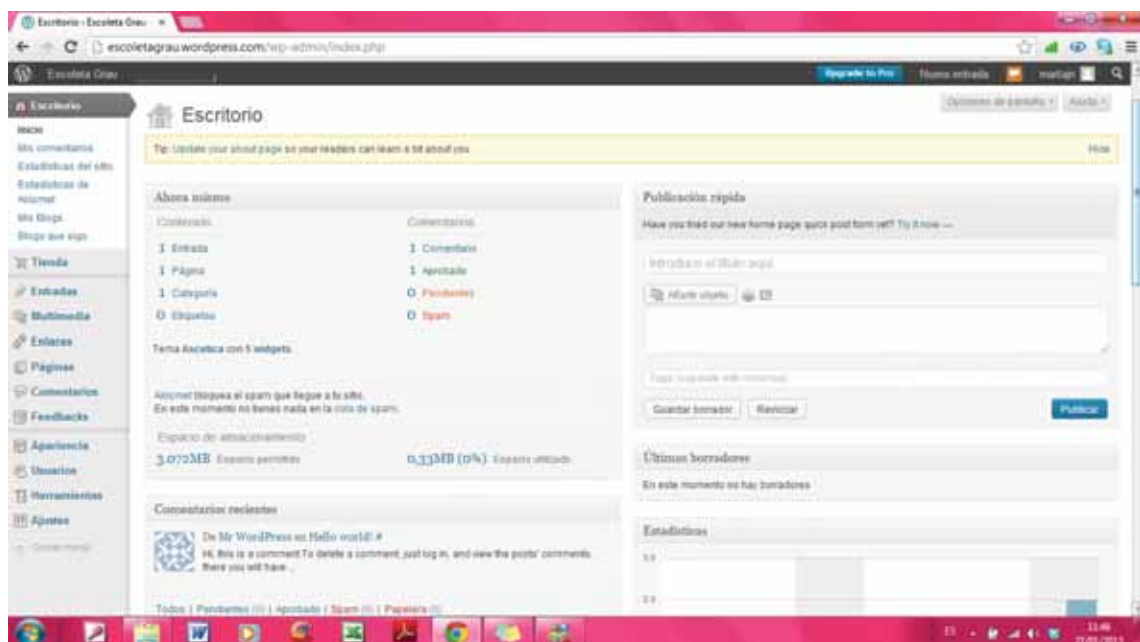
Escritorio - Escoleta Grau ×

escoletagrau.wordpress.com/wp-admin/index.php

Escoleta Grau

Upgrade to Pro Nueva entrada mattan

Escritorio
Inicio
Mis comentarios
Estadísticas del sitio
Estadísticas de Akismet
Mis Blogs
Blogs que sigo

Tienda
Entradas
Multimedia
Enlaces
Páginas
Comentarios
Feedbacks
Apariencia
Usuarios
Herramientas
Ajustes
Cerrar menú

Escritorio

Opciones de pantalla Ayuda

Tip: Update your about page so your readers can learn a bit about you. Hide

Ahora mismo

Contenido
1 Entrada
1 Página
1 Categoría
0 Etiquetas

Comentarios
1 Comentario
1 Aprobado
0 Pendientes
0 Spam

Tema Ascetica con 5 widgets

Akismet bloquea el spam que llegue a tu sitio.
En este momento no tienes nada en la cola de spam.

Espacio de almacenamiento
3.072MB Espacio permitido
0,33MB (0%) Espacio utilizado

Comentarios recientes

De Mr WordPress en Hello world! #
Hi, this is a comment To delete a comment, just log in, and view the posts' comments. there you will have ...

Todos | Pendientes (0) | Aprobado | Spam (0) | Papelera (0)

Publicación rápida

Have you tried our new home page quick post form yet? Try it now —

Introduce el título aquí

Añadir objeto

Tags (separate with commas)

Guardar borrador Revisar Publicar

Últimos borradores

En este momento no hay borradores

Estadísticas

11:46